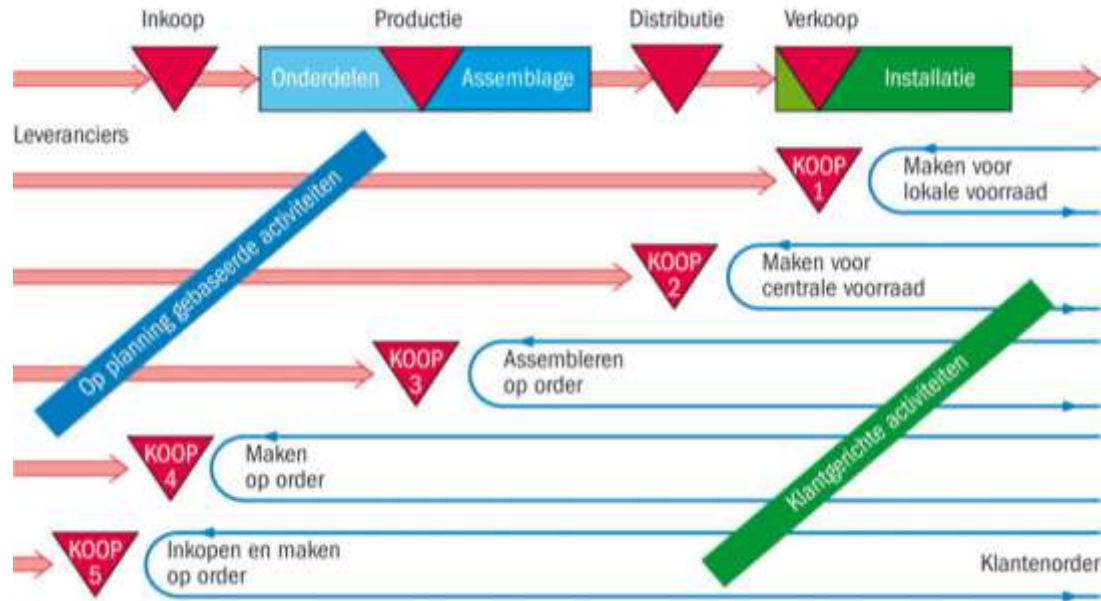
Inkoop

Productie

Distributie

Verkoop

Onderdelen

Assemblage

Installatie

Leveranciers

Op planning gebaseerde activiteiten

KOOP 1

Maken voor lokale voorraad

KOOP 2

Maken voor centrale voorraad

KOOP 3

Assembleren op order

KOOP 4

Maken op order

Klantgerichte activiteiten

KOOP 5

Inkopen en maken op order

Klantenorder